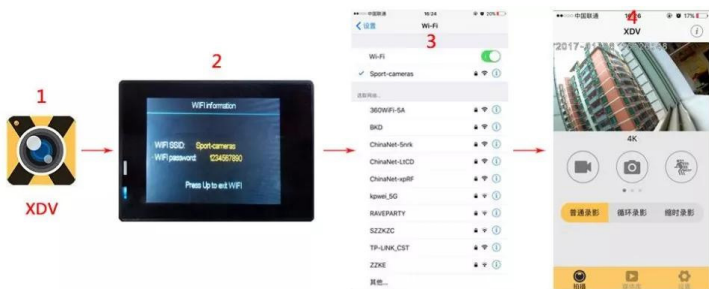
1

XDV

2

WiFi information

WiFi SSID: Sport-cameras
WiFi password: 1234567890

Press Up to exit WiFi

••••○ 中国联通 16:24 20%

< 设置 Wi-Fi

3

Wi-Fi

✓ Sport-cameras

选取网络...

360WiFi-5A

BKD

ChinaNet-5nrk

ChinaNet-LtCD

ChinaNet-xpRF

kpwei_5G

RAVEPARTY

SZZKZC

TP-LINK_CST

ZZKE

其他...

••••○ 中国联通 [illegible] 17%

4

XDV

2017-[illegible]

4K

普通录影 循环录影 缩时录影

拍摄 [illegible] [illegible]